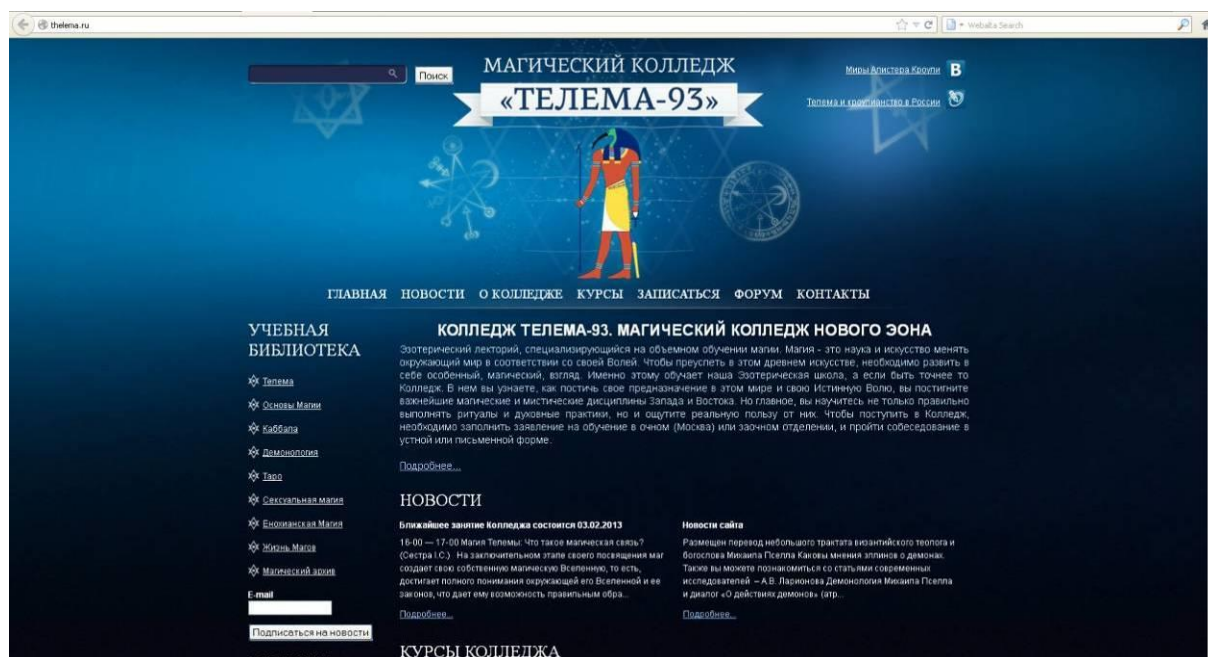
thelena.ru

Webalta Search

Поиск

МАГИЧЕСКИЙ КОЛЛЕДЖ
«ТЕЛЕМА-93»

Миры Алистера Кроули

Телема и кроулианство в России

ГЛАВНАЯ НОВОСТИ О КОЛЛЕДЖЕ КУРСЫ ЗАПИСАТЬСЯ ФОРУМ КОНТАКТЫ

УЧЕБНАЯ БИБЛИОТЕКА

Телема
Основы Магии
Каббала
Демонология
Таро
Сексуальная магия
Енохианская Магия
Жизнь Магов
Магический архив

E-mail

Подписаться на новости

КОЛЛЕДЖ ТЕЛЕМА-93. МАГИЧЕСКИЙ КОЛЛЕДЖ НОВОГО ЭОНА

Эзотерический лекторий, специализирующийся на объемном обучении магии. Магия - это наука и искусство менять окружающий мир в соответствии со своей Волей. Чтобы преуспеть в этом древнем искусстве, необходимо развить в себе особенный, магический, взгляд. Именно этому обучает наша Эзотерическая школа, а если быть точнее то Колледж. В нем вы узнаете, как постичь свое предназначение в этом мире и свою Истинную Волю, вы постигните важнейшие магические и мистические дисциплины Запада и Востока. Но главное, вы научитесь не только правильно выполнять ритуалы и духовные практики, но и ощутите реальную пользу от них. Чтобы поступить в Колледж, необходимо заполнить заявление на обучение в очном (Москва) или заочном отделении, и пройти собеседование в устной или письменной форме.

Подробнее...

НОВОСТИ

Ближайшее занятие Колледжа состоится 03.02.2013

16-00 — 17-00 Магия Телемы: Что такое магическая связь? (Сестра I.C.). На заключительном этапе своего посвящения маг создает свою собственную магическую Вселенную, то есть, достигает полного понимания окружающей его Вселенной и ее законов, что дает ему возможность правильным обра...

Подробнее...

Новости сайта

Размещен перевод небольшого трактата византийского теолога и богослова Михаила Пселла Каковы мнения эллинов о демонах. Также вы можете познакомиться со статьями современных исследователей – А.В. Ларионова Демонология Михаила Пселла и диалог «О действиях демонов» (атр...

Подробнее...

КУРСЫ КОЛЛЕДЖА